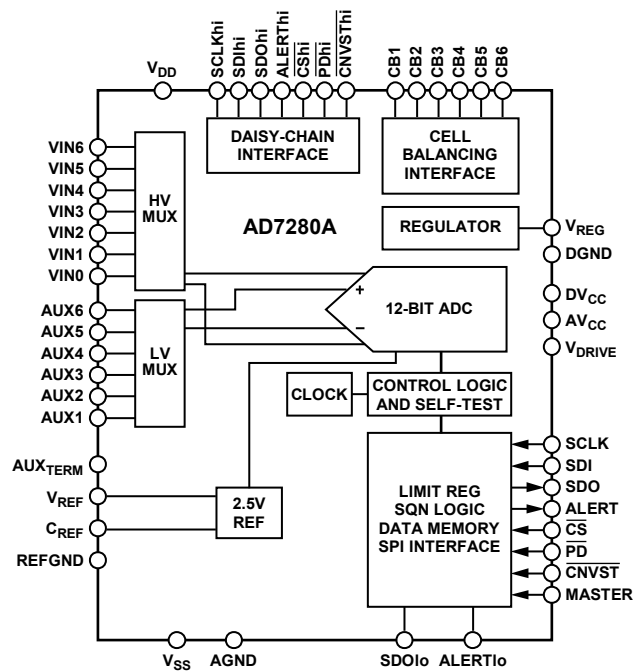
$V_{DD}$

SCLKhi
SDIhi
SDOhi
ALERThi
$\overline{CS}$hi
$\overline{PD}$hi
$\overline{CNVST}$hi

CB1
CB2
CB3
CB4
CB5
CB6

DAISY-CHAIN INTERFACE

CELL BALANCING INTERFACE

VIN6
VIN5
VIN4
VIN3
VIN2
VIN1
VIN0

HV MUX

AD7280A

REGULATOR

$V_{REG}$
DGND

+
–
12-BIT ADC

$DV_{CC}$
$AV_{CC}$
$V_{DRIVE}$

AUX6
AUX5
AUX4
AUX3
AUX2
AUX1

LV MUX

CLOCK

CONTROL LOGIC AND SELF-TEST

$AUX_{TERM}$
$V_{REF}$
$C_{REF}$
REFGND

2.5V REF

LIMIT REG
SQN LOGIC
DATA MEMORY
SPI INTERFACE

SCLK
SDI
SDO
ALERT
$\overline{CS}$
$\overline{PD}$
$\overline{CNVST}$
MASTER

$V_{SS}$
AGND
SDOlo
ALERTlo